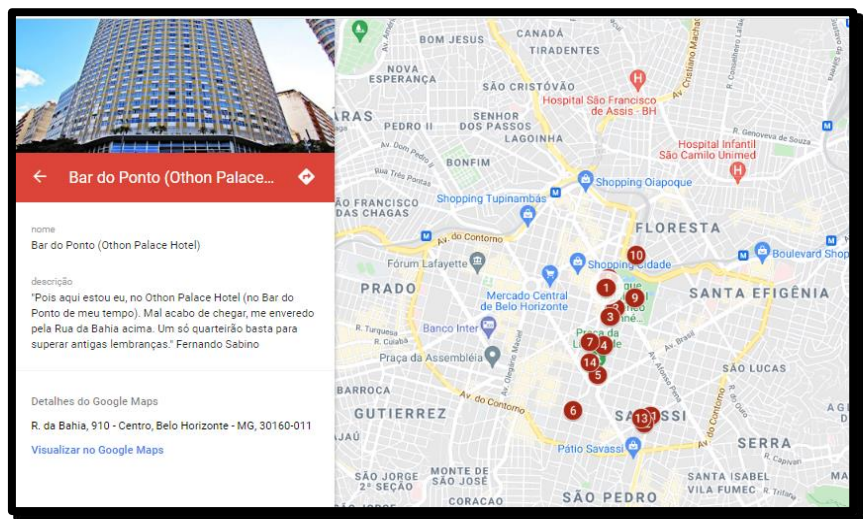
Bar do Ponto (Othon Palace...

nome
Bar do Ponto (Othon Palace Hotel)

descrição
"Pois aqui estou eu, no Othon Palace Hotel (no Bar do Ponto de meu tempo). Mal acabo de chegar, me enveredo pela Rua da Bahia acima. Um só quarteirão basta para superar antigas lembranças." Fernando Sabino

Detalhes do Google Maps
R. da Bahia, 910 - Centro, Belo Horizonte - MG, 30160-011
Visualizar no Google Maps

BOM JESUS
CANADÁ
TIRADENTES
NOVA ESPERANÇA
SÃO CRISTÓVÃO
Hospital São Francisco de Assis - BH
ARAS
PEDRO II
SENHOR DOS PASSOS
LAGOINHA
Hospital Infantil São Camilo Unimed
BONFIM
Shopping Oiapoque
SÃO FRANCISCO DAS CHAGAS
Shopping Tupinambás
FLORESTA
Av. do Contorno
Fórum Lafayette
Shopping Cidade
Boulevard Shop
PRADO
Mercado Central de Belo Horizonte
SANTA EFIGÊNIA
Banco Inter
Praça da Liberdade
Praça da Assembléia
BARROCA
SÃO LUCAS
GUTIERREZ
Av. do Contorno
SAVASSI
SERRA
Pátio Savassi
SÃO JORGE 2ª SEÇÃO
MONTE SÃO JOSÉ
SANTA ISABEL
VILA FUMEC
CORACAO
SÃO PEDRO
1
3
4
5
6
7
9
10
13
14